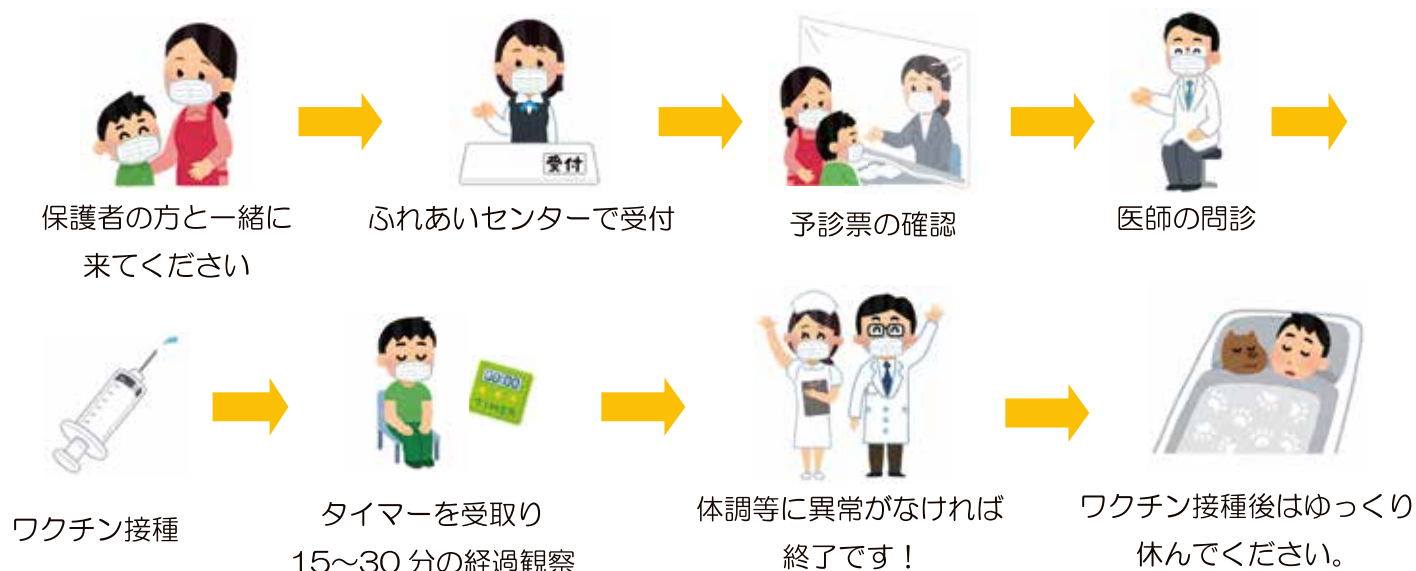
受付

保護者の方と一緒に来てください

ふれあいセンターで受付

予診票の確認

医師の問診

00:00
TIMER

ワクチン接種

タイマーを受取り
15～30 分の経過観察

体調等に異常がなければ終了です！

ワクチン接種後はゆっくり休んでください。